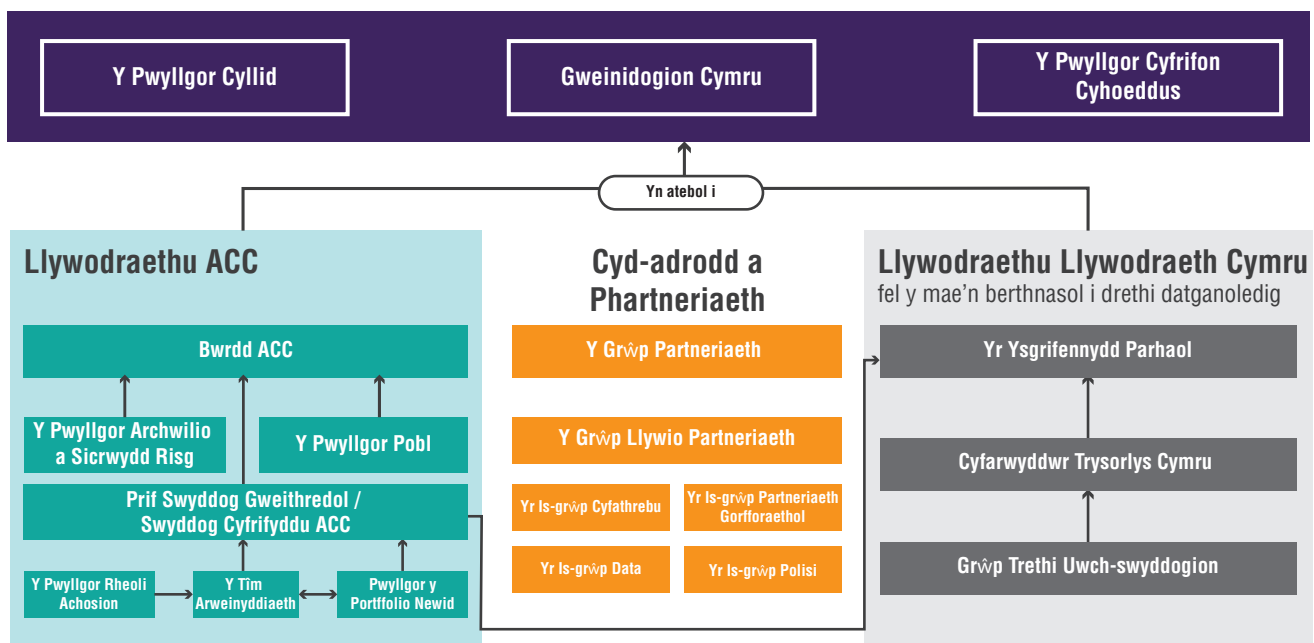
Y Pwyllgor Cyllid

Gweinidogion Cymru

Y Pwyllgor Cyfrifon Cyhoeddus

Yn atebol i

Llywodraethu ACC

Bwrdd ACC

Y Pwyllgor Archwilio a Sicrwydd Risg

Y Pwyllgor Pobl

Prif Swyddog Gweithredol / Swyddog Cyfrifyddu ACC

Y Pwyllgor Rheoli Achosion

Y Tîm Arweinyddiaeth

Pwyllgor y Portffolio Newid

Cyd-adrodd a Phartneriaeth

Y Grŵp Partneriaeth

Y Grŵp Llywio Partneriaeth

Yr Is-grŵp Cyfathrebu

Yr Is-grŵp Partneriaeth Gorfforaethol

Yr Is-grŵp Data

Yr Is-grŵp Polisi

Llywodraethu Llywodraeth Cymru
fel y mae'n berthnasol i drethi datganoledig

Yr Ysgrifennydd Parhaol

Cyfarwyddwr Trysorlys Cymru

Grŵp Trethi Uwch-swyddogion